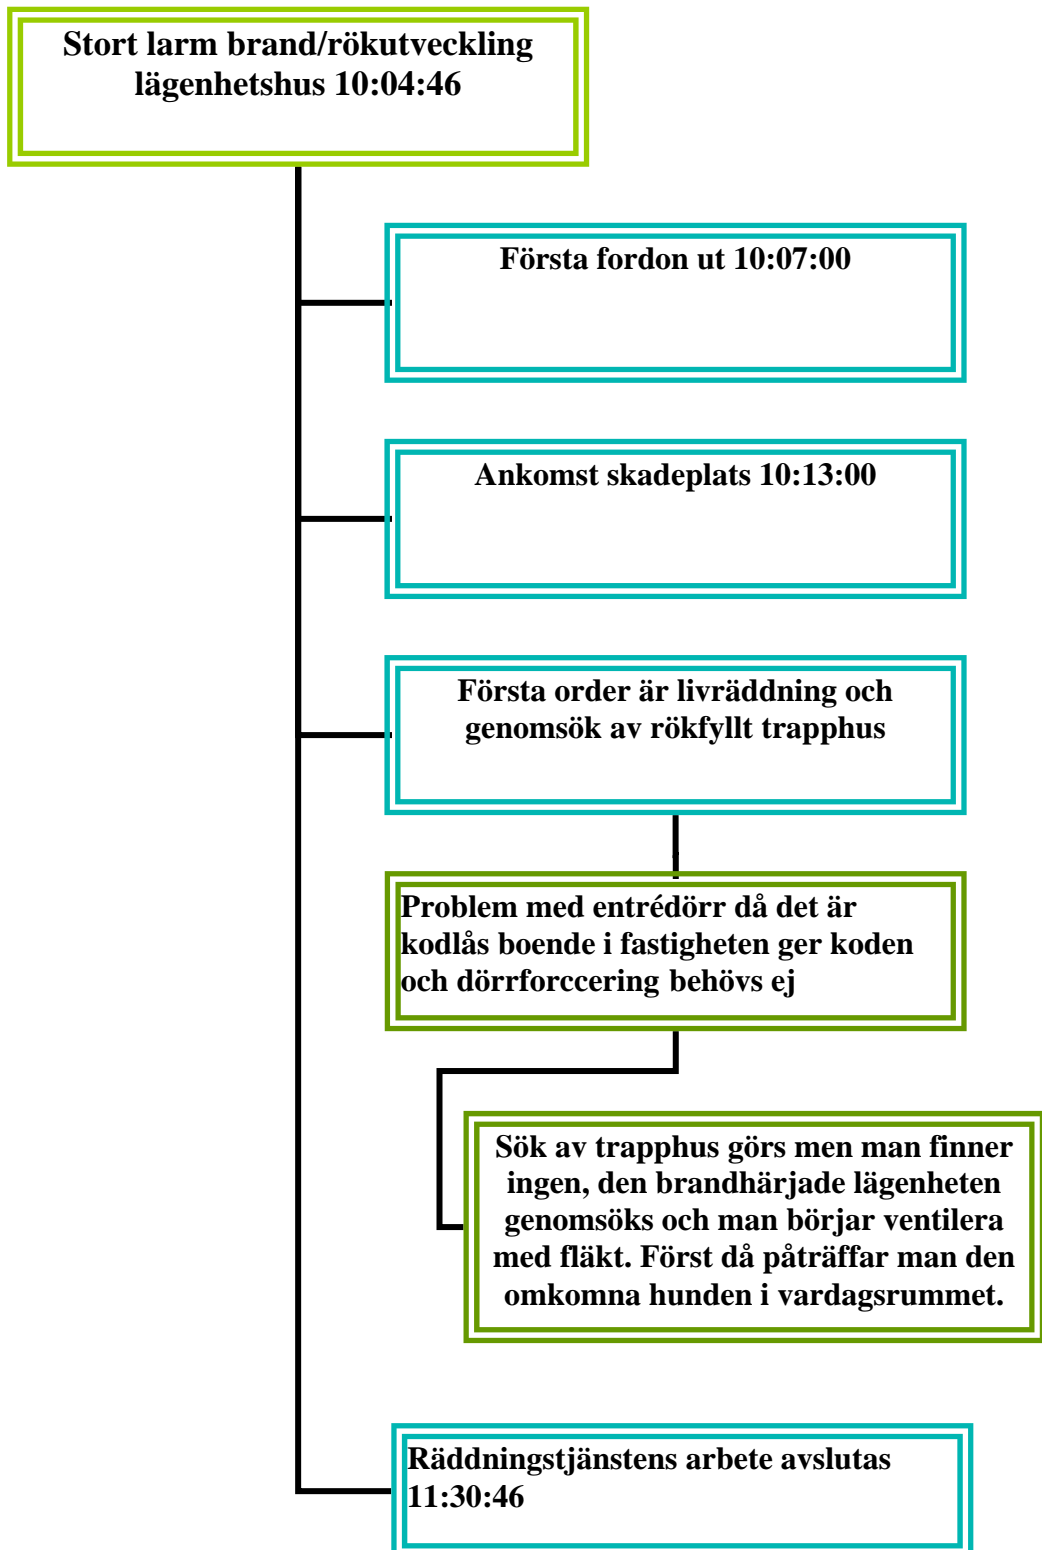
Stort larm brand/rökutveckling lägenhetshus 10:04:46

Första fordon ut 10:07:00

Ankomst skadeplats 10:13:00

Första order är livräddning och genomsök av rökfyllt trapphus

Problem med entrédörr då det är kodlås boende i fastigheten ger koden och dörrforccering behövs ej

Sök av trapphus görs men man finner ingen, den brandhärjade lägenheten genomsöks och man börjar ventilera med fläkt. Först då påträffar man den omkomna hunden i vardagsrummet.

Räddningstjänstens arbete avslutas 11:30:46